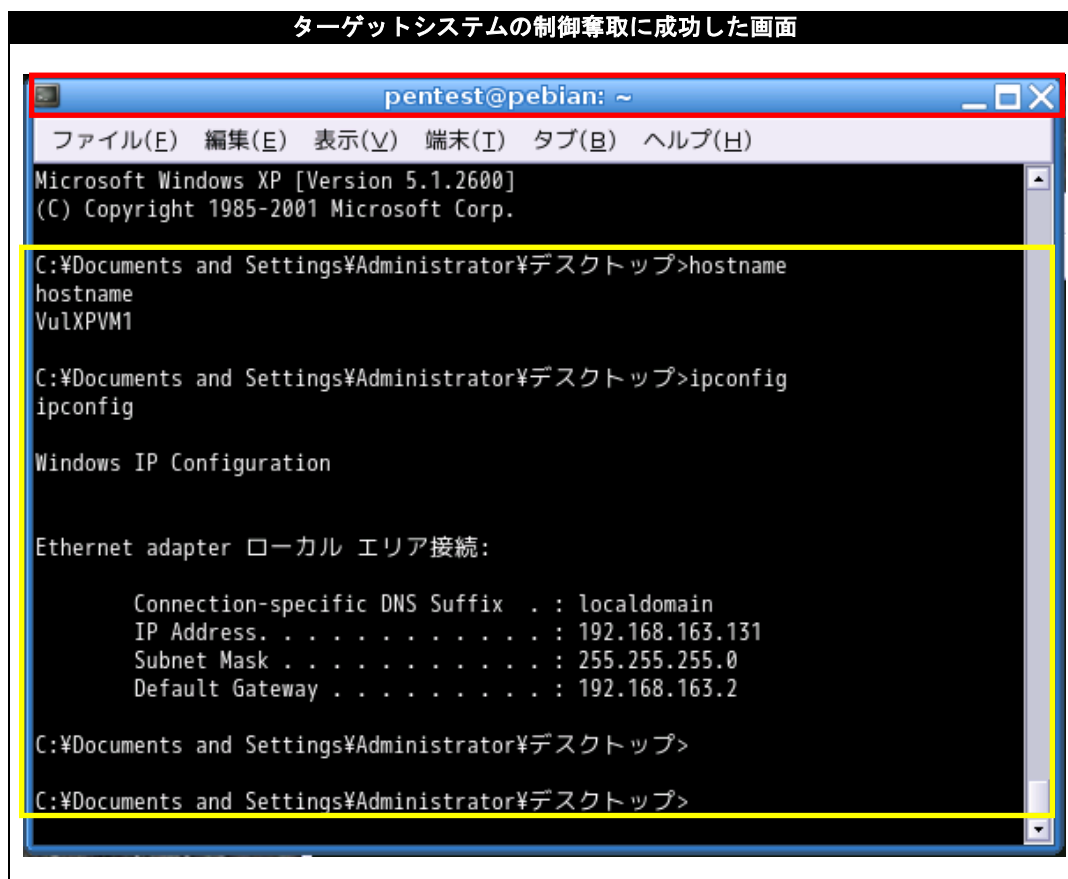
ターゲットシステムの制御奪取に成功した画面

pentest@pebian: ~

ファイル(F) 編集(E) 表示(V) 端末(T) タブ(B) ヘルプ(H)

Microsoft Windows XP [Version 5.1.2600]
(C) Copyright 1985-2001 Microsoft Corp.

C:¥Documents and Settings¥Administrator¥デスクトップ>hostname
hostname
VulXPVM1

C:¥Documents and Settings¥Administrator¥デスクトップ>ipconfig
ipconfig

Windows IP Configuration

Ethernet adapter ローカル エリア接続:

Connection-specific DNS Suffix . : localdomain
IP Address. . . . . . . . . . . . : 192.168.163.131
Subnet Mask . . . . . . . . . . . : 255.255.255.0
Default Gateway . . . . . . . . . : 192.168.163.2

C:¥Documents and Settings¥Administrator¥デスクトップ>

C:¥Documents and Settings¥Administrator¥デスクトップ>